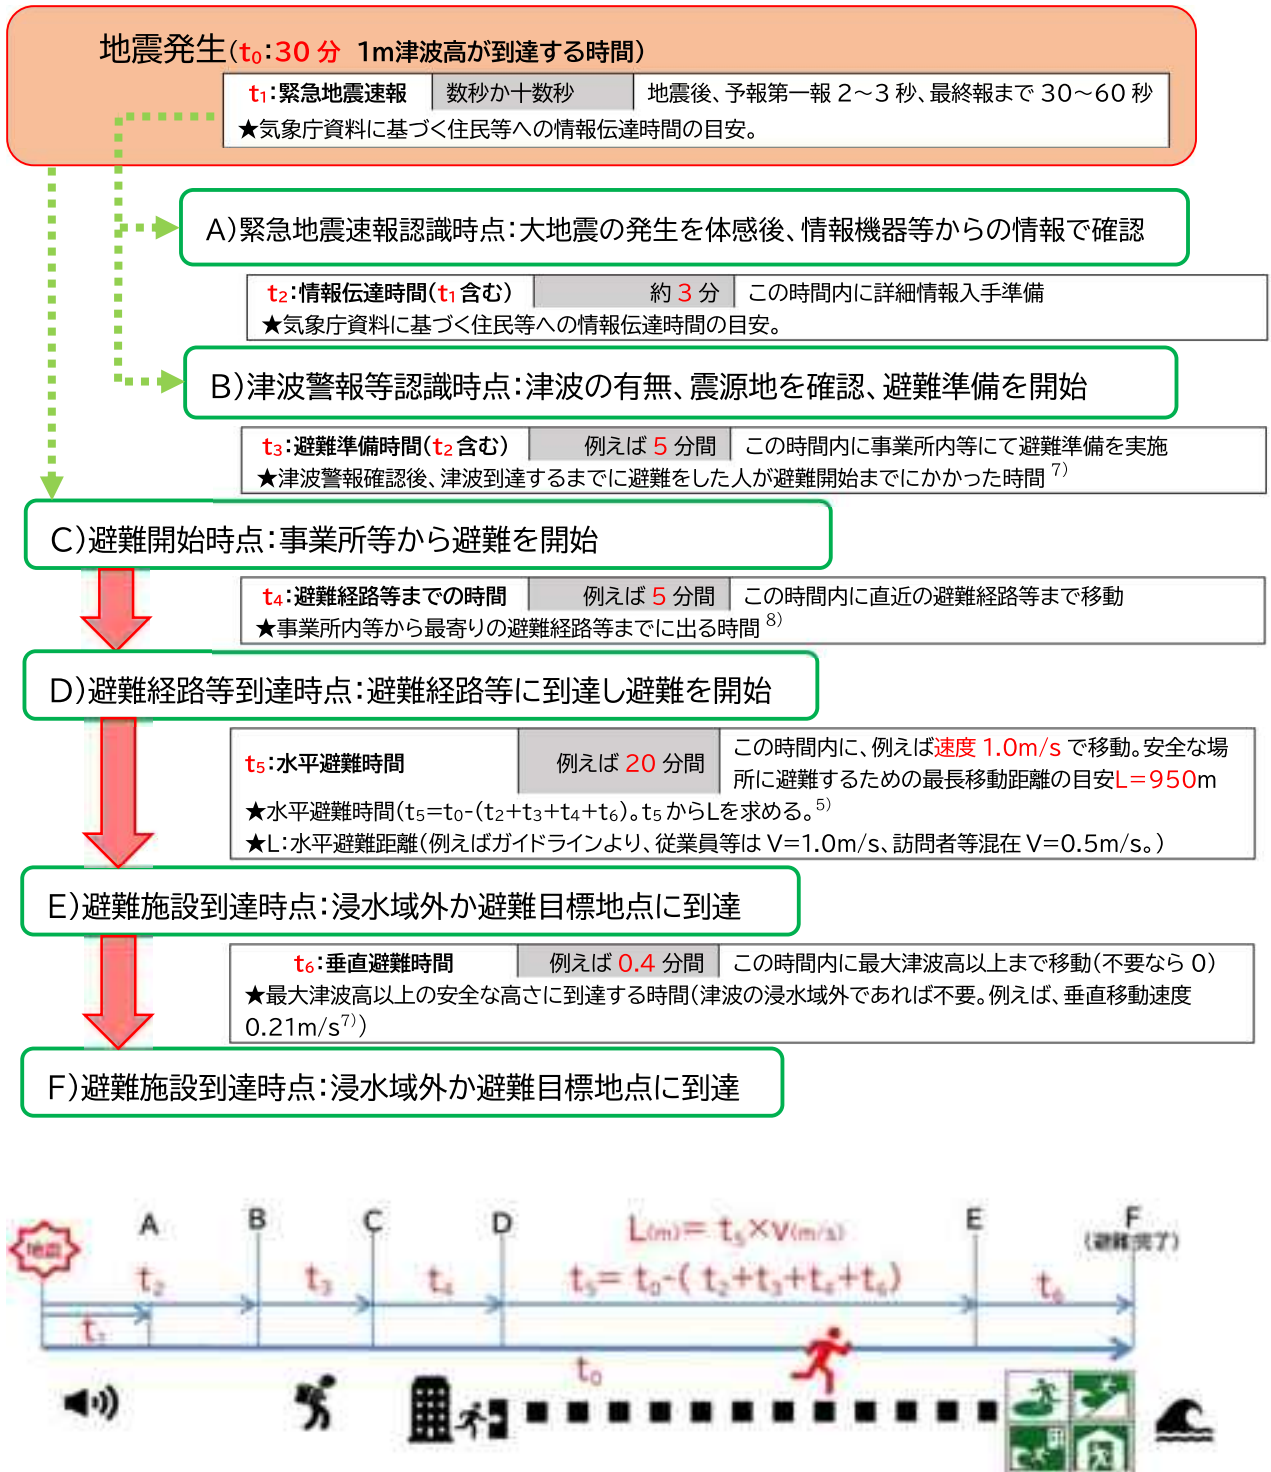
地震発生($t_0$:30 分 1m津波高が到達する時間)

| $t_1$:緊急地震速報 | 数秒か十数秒 | 地震後、予報第一報 2~3 秒、最終報まで 30~60 秒 |
|---|---|---|

★気象庁資料に基づく住民等への情報伝達時間の目安。

A)緊急地震速報認識時点:大地震の発生を体感後、情報機器等からの情報で確認

| $t_2$:情報伝達時間($t_1$ 含む) | 約 3 分 | この時間内に詳細情報入手準備 |
|---|---|---|

★気象庁資料に基づく住民等への情報伝達時間の目安。

B)津波警報等認識時点:津波の有無、震源地を確認、避難準備を開始

| $t_3$:避難準備時間($t_2$ 含む) | 例えば 5 分間 | この時間内に事業所内等にて避難準備を実施 |
|---|---|---|

★津波警報確認後、津波到達するまでに避難をした人が避難開始までにかかった時間 $^{7)}$

C)避難開始時点:事業所等から避難を開始

| $t_4$:避難経路等までの時間 | 例えば 5 分間 | この時間内に直近の避難経路等まで移動 |
|---|---|---|

★事業所内等から最寄りの避難経路等までに出る時間 $^{8)}$

D)避難経路等到達時点:避難経路等に到達し避難を開始

| $t_5$:水平避難時間 | 例えば 20 分間 | この時間内に、例えば速度 1.0m/s で移動。安全な場所に避難するための最長移動距離の目安L=950m |
|---|---|---|

★水平避難時間($t_5$=$t_0$-($t_2$+$t_3$+$t_4$+$t_6$)。$t_5$ からLを求める。$^{5)}$
★L:水平避難距離(例えばガイドラインより、従業員等は V=1.0m/s、訪問者等混在 V=0.5m/s。)

E)避難施設到達時点:浸水域外か避難目標地点に到達

| $t_6$:垂直避難時間 | 例えば 0.4 分間 | この時間内に最大津波高以上まで移動(不要なら 0) |
|---|---|---|

★最大津波高以上の安全な高さに到達する時間(津波の浸水域外であれば不要。例えば、垂直移動速度 0.21m/s$^{7)}$)

F)避難施設到達時点:浸水域外か避難目標地点に到達

地震 A B C D E F (避難完了)
$L_{(m)}= t_5 \times V_{(m/s)}$
$t_2$ $t_3$ $t_4$ $t_5= t_0-(t_2+t_3+t_4+t_6)$ $t_6$
$t_1$
$t_0$